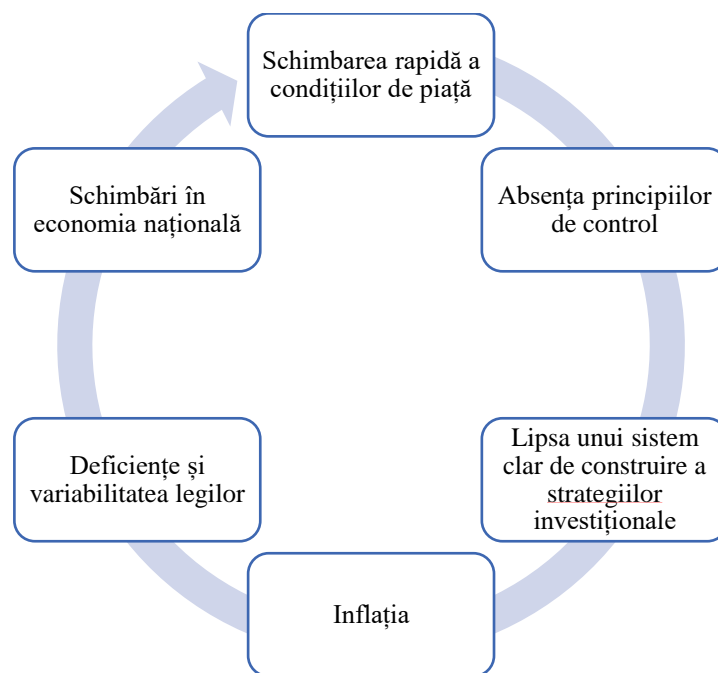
Schimbarea rapidă a condițiilor de piață

Absența principiilor de control

Lipsa unui sistem clar de construire a strategiilor investiționale

Inflația

Deficiențe și variabilitatea legilor

Schimbări în economia națională